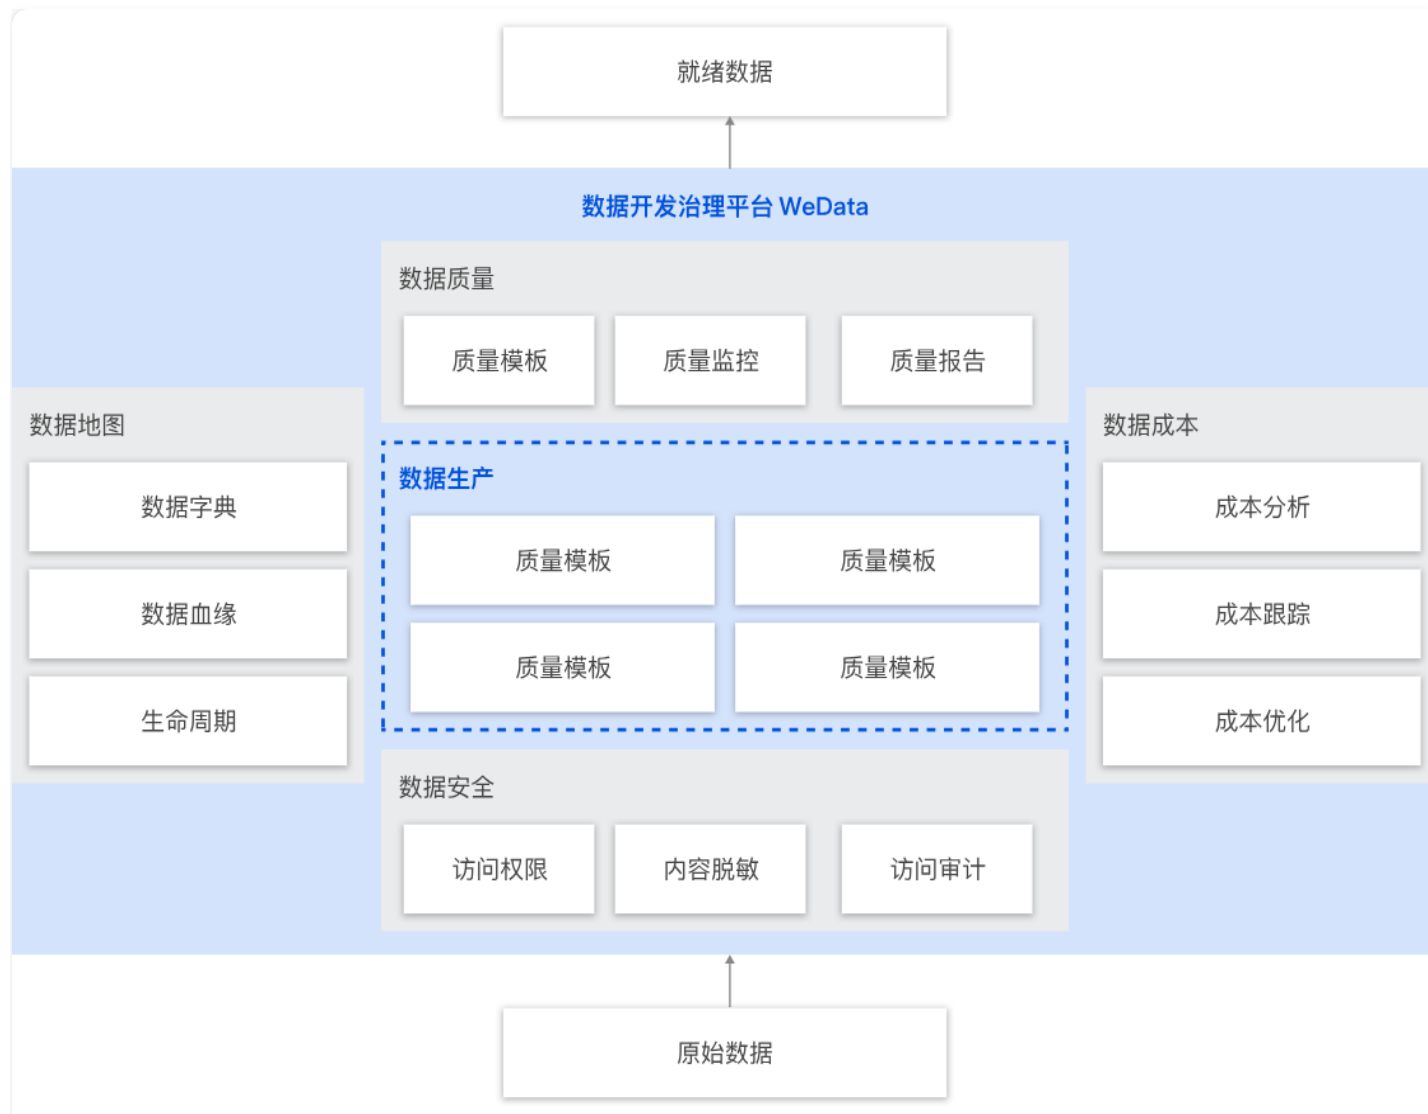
就绪数据

数据开发治理平台 WeData

数据质量

质量模板

质量监控

质量报告

数据地图

数据字典

数据血缘

生命周期

数据生产

质量模板

质量模板

质量模板

质量模板

数据成本

成本分析

成本跟踪

成本优化

数据安全

访问权限

内容脱敏

访问审计

原始数据